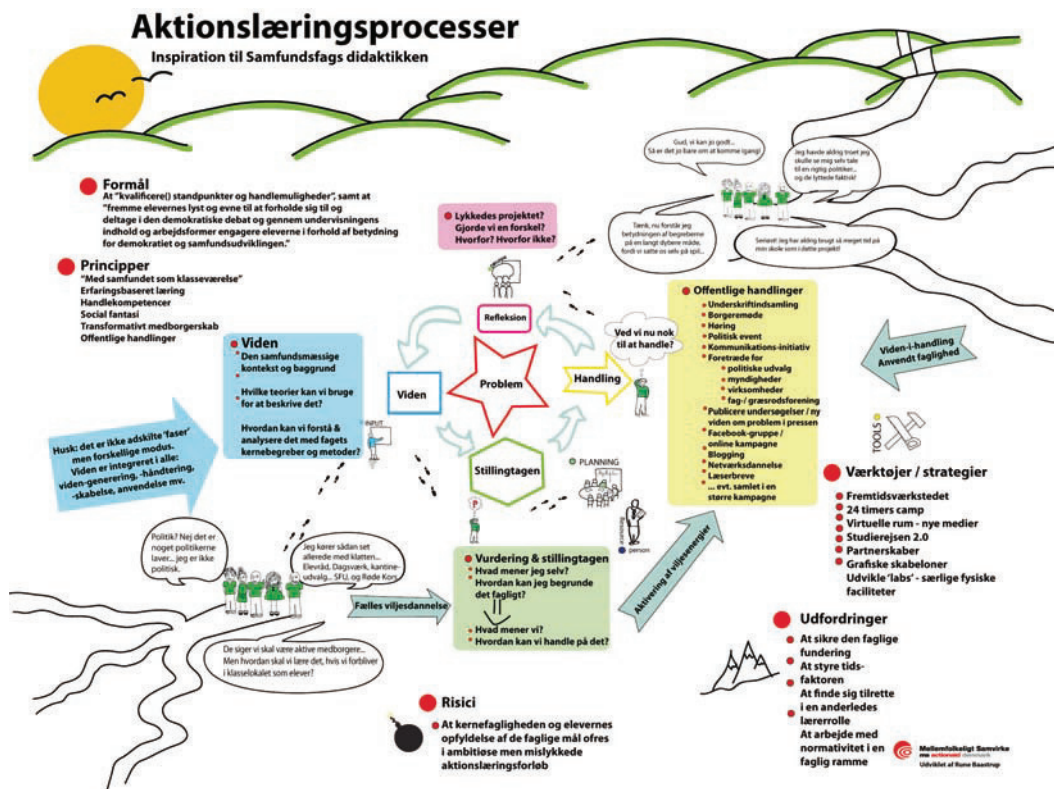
Aktionslæringsprocesser
Inspiration til Samfundsfags didaktikken

Formål
At "kvalificere() standpunkter og handlemuligheder", samt at "fremme elevernes lyst og evne til at forholde sig til og deltage i den demokratiske debat og gennem undervisningens indhold og arbejdsformer engagere eleverne i forhold af betydning for demokratiet og samfundsudviklingen."

Principper
"Med samfundet som klasseværelse"
Erfaringsbaseret læring
Handlekompetencer
Social fantasi
Transformativt medborgerskab
Offentlige handlinger

Lykkedes projektet? Gjorde vi en forskel? Hvorfor? Hvorfor ikke?

Gud, vi kan jo godt... Så er det jo bare om at komme igang!

Jeg havde aldrig troet jeg skulle se mig selv tale til en rigtig politiker... og de lyttede faktisk!

Tænk, nu forstår jeg betydningen af begreberne på en langt dybere måde, fordi vi satte os selv på spil...

Seriøst! Jeg har aldrig brugt så meget tid på min skole som i dette projekt!

Refleksion

Viden
Den samfundsmæssige kontekst og baggrund
Hvilke teorier kan vi bruge for at beskrive det?
Hvordan kan vi forstå & analysere det med fagets kernebegreber og metoder?

INPUT

Viden

Problem

Handling

Ved vi nu nok til at handle?

Stillingtagen

PLANNING

Offentlige handlinger
Underskriftindsamling
Borgermøde
Høring
Politisk event
Kommunikations-initiativ
Foretræde for
politiske udvalg
myndigheder
virksomheder
fag-/ græsrodsforening
Publicere undersøgelser / ny viden om problem i pressen
Facebook-gruppe / online kampagne
Blogging
Netværksdannelse
Læserbreve
... evt. samlet i en større kampagne

Viden-i-handling
Anvendt faglighed

TOOLS

Værktøjer / strategier
Fremtidsværkstedet
24 timers camp
Virtuelle rum - nye medier
Studierejsen 2.0
Partnerskaber
Grafiske skabeloner
Udvikle 'labs' - særlige fysiske faciliteter

Husk: det er ikke adskilte 'faser' men forskellige modus. Viden er integreret i alle: viden-generering, -håndtering, -skabelse, anvendelse mv.

Politik? Nej det er noget politikerne laver... jeg er ikke politisk.

Jeg kører sådan set allerede med klatten... Elevråd, Dagsværk, kantineudvalg... SFU, og Røde Kors

Fælles viljesdannelse

De siger vi skal være aktive medborgere... Men hvordan skal vi lære det, hvis vi forbliver i klasselokalet som elever?

P

Vurdering & stillingtagen
Hvad mener jeg selv?
Hvordan kan jeg begrunde det fagligt?
Hvad mener vi?
Hvordan kan vi handle på det?

Aktivering af viljesenergier

planning
person

Udfordringer
At sikre den faglige fundering
At styre tidsfaktoren
At finde sig tilrette i en anderledes lærerrolle
At arbejde med normativitet i en faglig ramme

Risici
At kernefagligheden og elevernes opfyldelse af de faglige mål ofres i ambitiøse men mislykkede aktionslæringsforløb

Mellemfolkeligt Samvirke
ms actionaid denmark
Udviklet af Rune Baastrup